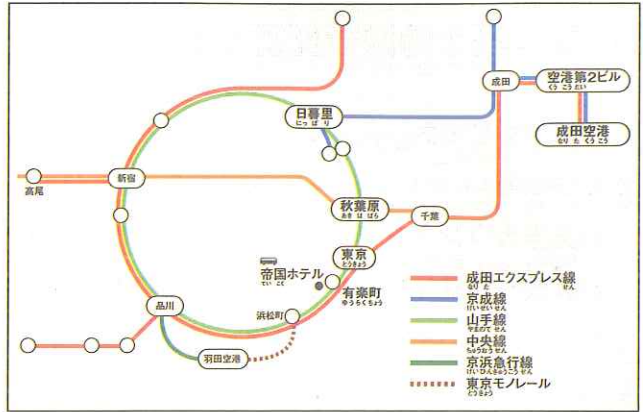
成田
空港第2ビル
くうこうだい
成田空港
なりたくうこう
日暮里
にっぽり
新宿
高尾
秋葉原
あきはばら
千葉
東京
とうきょう
帝国ホテル
ていこく
有楽町
ゆうらくちょう
品川
浜松町
羽田空港

成田エクスプレス線
なりた せん
京成線
けいせいせん
山手線
やまのてせん
中央線
ちゅうおうせん
京浜急行線
けいひんきゅうこうせん
東京モノレール
とうきょう